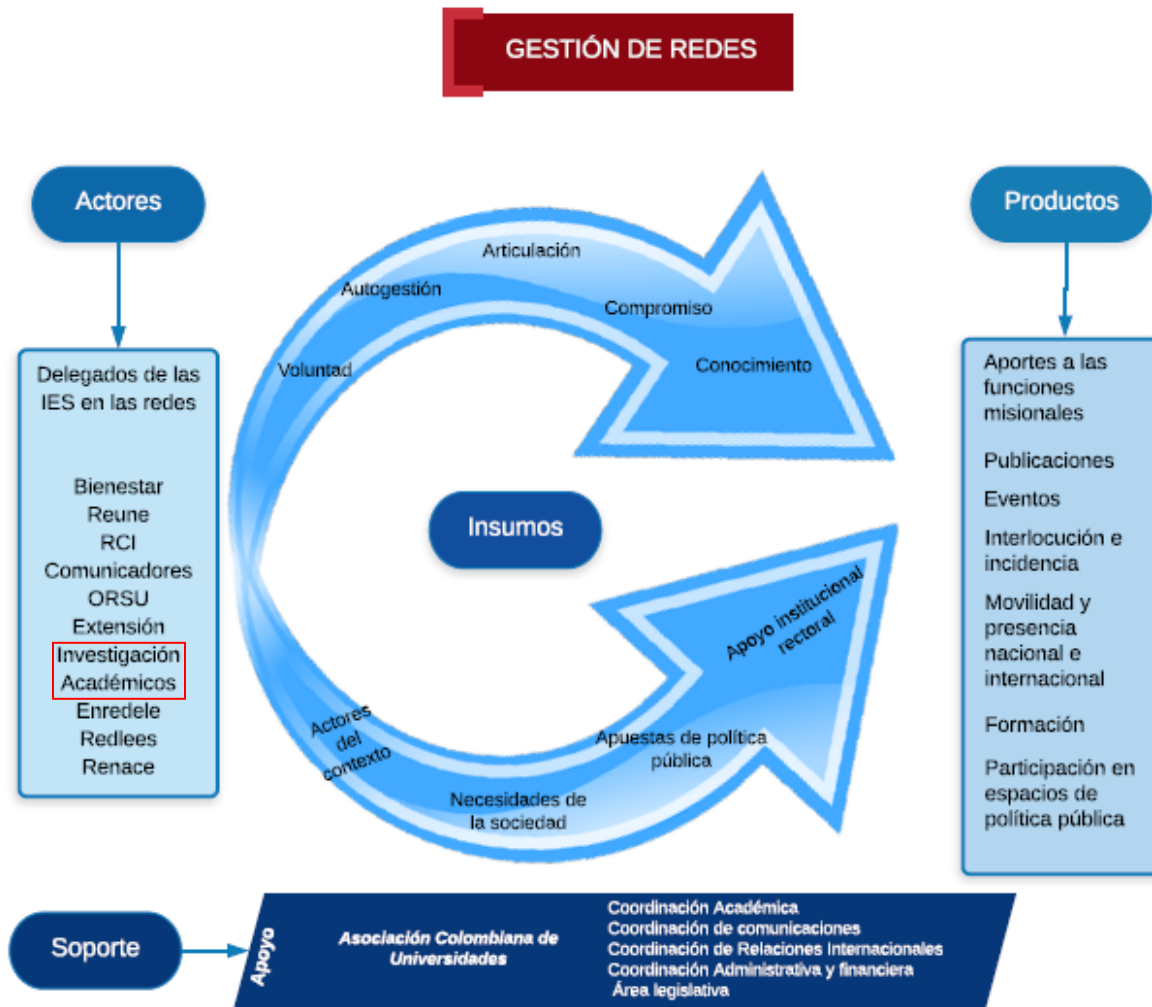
GESTIÓN DE REDES

Actores

Delegados de las IES en las redes

Bienestar
Reune
RCI
Comunicadores
ORSU
Extensión
Investigación
Académicos
Enredele
Redlees
Renace

Articulación
Autogestión
Compromiso
Voluntad
Conocimiento

Insumos

Apoyo institucional rectoral
Actores del contexto
Apuestas de política pública
Necesidades de la sociedad

Productos

Aportes a las funciones misionales
Publicaciones
Eventos
Interlocución e incidencia
Movilidad y presencia nacional e internacional
Formación
Participación en espacios de política pública

Soporte

Apoyo

Asociación Colombiana de Universidades

Coordinación Académica
Coordinación de comunicaciones
Coordinación de Relaciones Internacionales
Coordinación Administrativa y financiera
Área legislativa